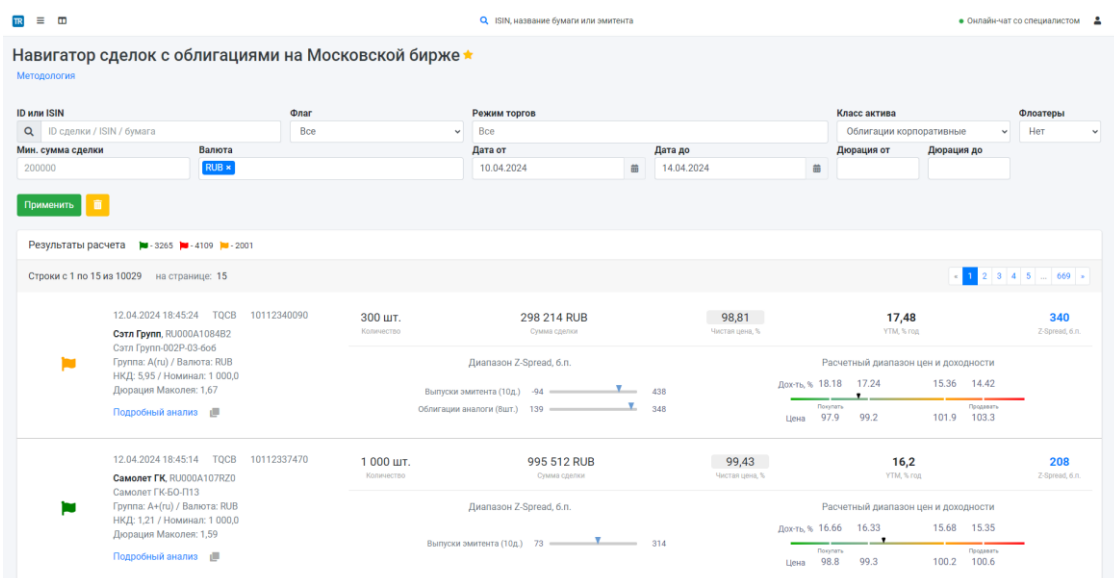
TR

ISIN, название бумаги или эмитента

Онлайн-чат со специалистом

Навигатор сделок с облигациями на Московской бирже ★

Методология

ID или ISIN
ID сделки / ISIN / бумага

Флаг
Все

Режим торгов
Все

Класс актива
Облигации корпоративные

Флоатеры
Нет

Мин. сумма сделки
200000

Валюта
RUB ×

Дата от
10.04.2024

Дата до
14.04.2024

Дюрация от

Дюрация до

Применить

Результаты расчета - 3265 - 4109 - 2001

Строки с 1 по 15 из 10029 на странице: 15

« 1 2 3 4 5 ... 669 »

12.04.2024 18:45:24 TQCB 10112340090
Сэтл Групп, RU000A1084B2
Сэтл Групп-002Р-03-боб
Группа: A(ru) / Валюта: RUB
НКД: 5,95 / Номинал: 1 000,0
Дюрация Маколея: 1,67
Подробный анализ

300 шт.
Количество

298 214 RUB
Сумма сделки

98,81
Чистая цена, %

17,48
YTM, % год

340
Z-Spread, б.п.

Диапазон Z-Spread, б.п.
Выпуски эмитента (10д.) -94 438
Облигации аналоги (8шт.) 139 348

Расчетный диапазон цен и доходности
Дох-ть, % 18.18 17.24 15.36 14.42
Покупать Продавать
Цена 97.9 99.2 101.9 103.3

12.04.2024 18:45:14 TQCB 10112337470
Самолет ГК, RU000A107RZ0
Самолет ГК-БО-П13
Группа: A+(ru) / Валюта: RUB
НКД: 1,21 / Номинал: 1 000,0
Дюрация Маколея: 1,59
Подробный анализ

1 000 шт.
Количество

995 512 RUB
Сумма сделки

99,43
Чистая цена, %

16,2
YTM, % год

208
Z-Spread, б.п.

Диапазон Z-Spread, б.п.
Выпуски эмитента (10д.) 73 314

Расчетный диапазон цен и доходности
Дох-ть, % 16.66 16.33 15.68 15.35
Покупать Продавать
Цена 98.8 99.3 100.2 100.6